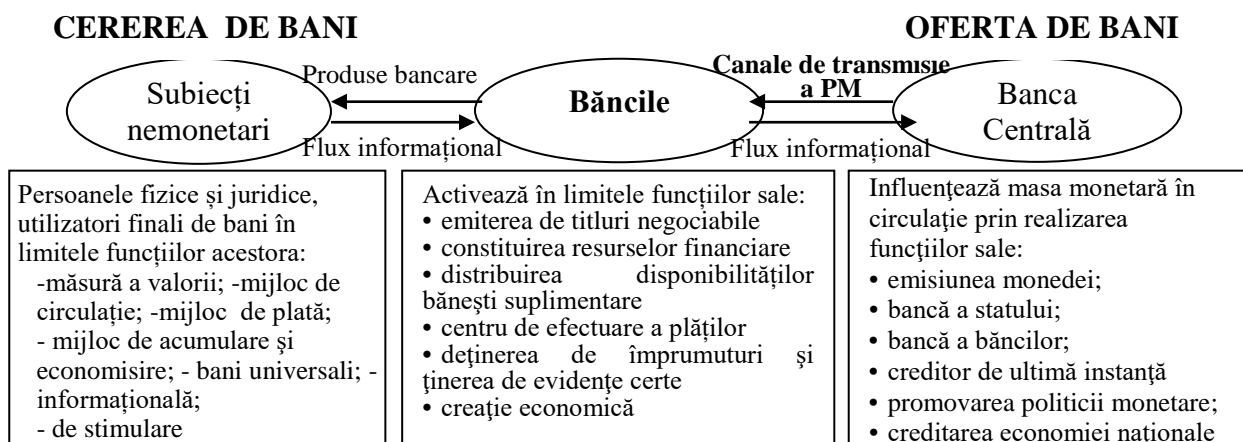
CEREREA DE BANI

OFERTA DE BANI

Subiecţi nemonetari

Produse bancare

Flux informaţional

Băncile

Canale de transmisie a PM

Flux informaţional

Banca Centrală

Persoanele fizice şi juridice, utilizatori finali de bani în limitele funcţiilor acestora:
-măsură a valorii; -mijloc de circulaţie; -mijloc de plată;
- mijloc de acumulare şi economisire; - bani universali; - informaţională;
- de stimulare

Activează în limitele funcţiilor sale:
• emiterea de titluri negociabile
• constituirea resurselor financiare
• distribuirea disponibilităţilor băneşti suplimentare
• centru de efectuare a plăţilor
• deţinerea de împrumuturi şi ţinerea de evidenţe certe
• creaţie economică

Influenţează masa monetară în circulaţie prin realizarea funcţiilor sale:
• emisiunea monedei;
• bancă a statului;
• bancă a băncilor;
• creditor de ultimă instanţă
• promovarea politicii monetare;
• creditarea economiei naţionale